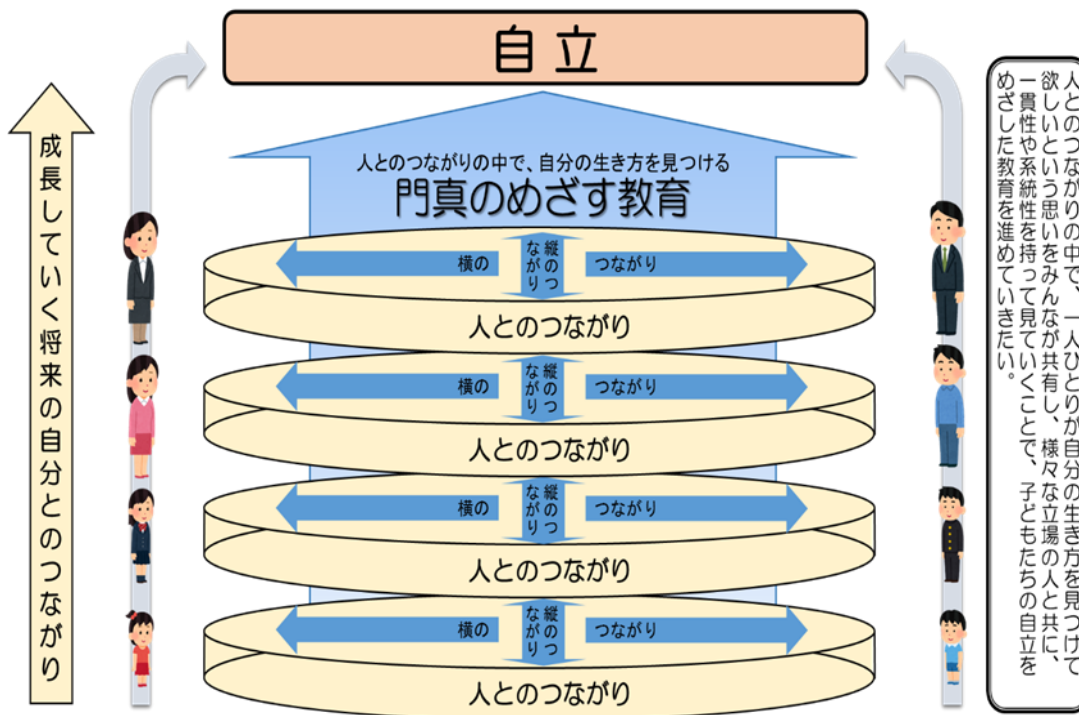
自立

成長していく将来の自分とのつながり

人とのつながりの中で、自分の生き方を見つける
門真のめざす教育

横のつながり
縦のつながり
人とのつながり

横のつながり
縦のつながり
人とのつながり

横のつながり
縦のつながり
人とのつながり

横のつながり
縦のつながり
人とのつながり

人とのつながりの中で、一人ひとりが自分の生き方を見つけて欲しいという思いをみんなが共有し、様々な立場の人と共に、一貫性や系統性を持って見ていくことで、子どもたちの自立をめざした教育を進めていきたい。